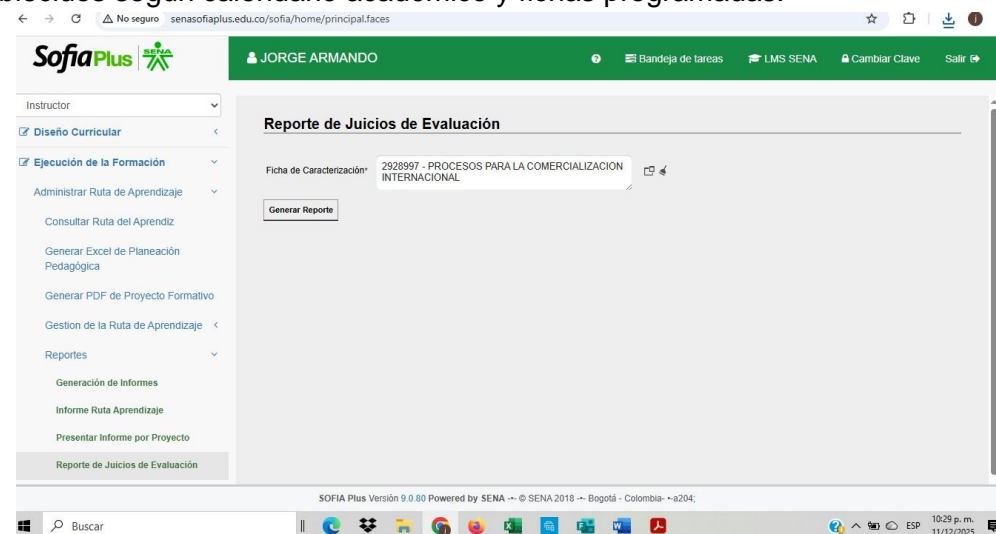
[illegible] según calendario académico y fichas programadas.

No seguro senasofiaplus.edu.co/sofia/home/principal.faces

SofiaPlus SENA

JORGE ARMANDO

Bandeja de tareas LMS SENA Cambiar Clave Salir

Instructor

Diseño Curricular

Ejecución de la Formación

Administrar Ruta de Aprendizaje

Consultar Ruta del Aprendiz

Generar Excel de Planeación Pedagógica

Generar PDF de Proyecto Formativo

Gestion de la Ruta de Aprendizaje

Reportes

Generación de Informes

Informe Ruta Aprendizaje

Presentar Informe por Proyecto

Reporte de Juicios de Evaluación

Reporte de Juicios de Evaluación

Ficha de Caracterización* 2928997 - PROCESOS PARA LA COMERCIALIZACION INTERNACIONAL

Generar Reporte

SOFIA Plus Versión 9.0.80 Powered by SENA -·- © SENA 2018 -·- Bogotá - Colombia- -·a204;

Buscar

ESP 10:29 p. m. 11/12/2025